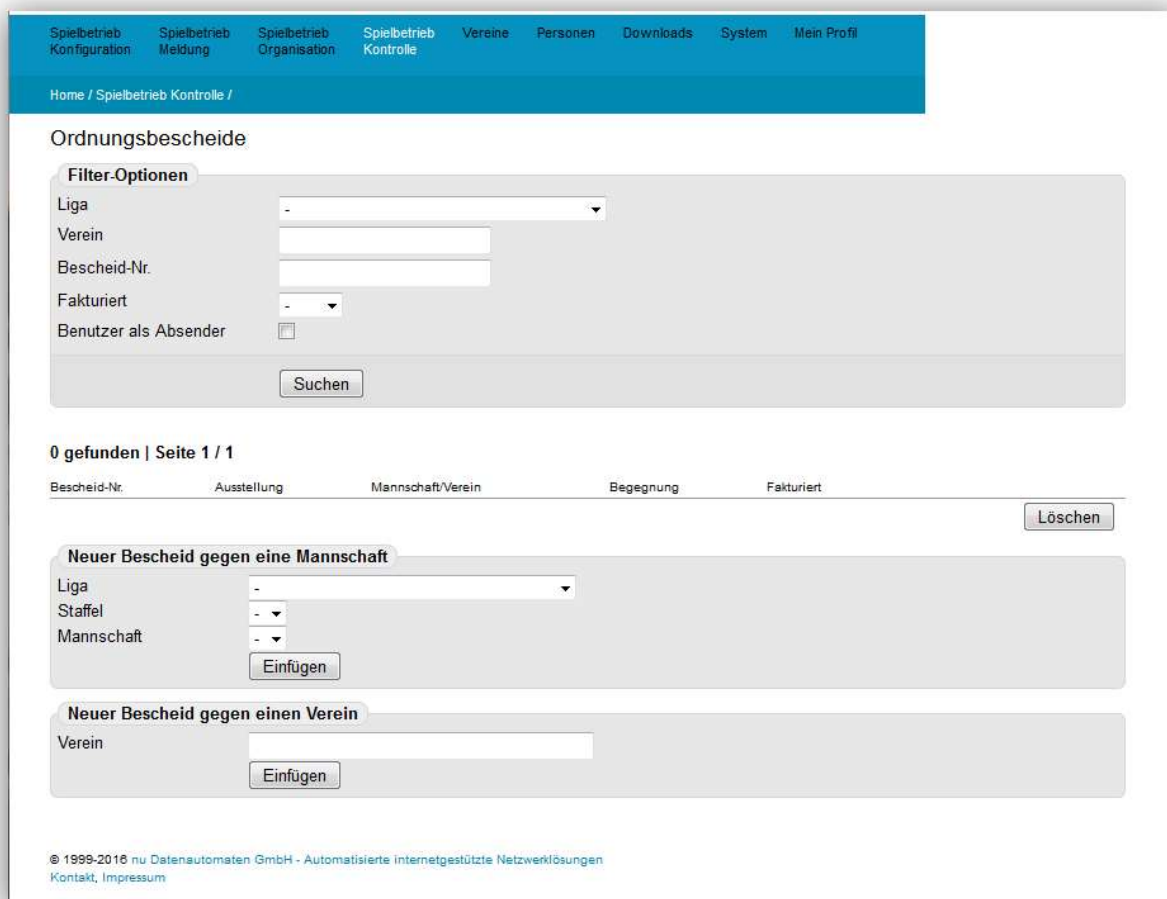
Spielbetrieb Konfiguration Spielbetrieb Meldung Spielbetrieb Organisation Spielbetrieb Kontrolle Vereine Personen Downloads System Mein Profil

Home / Spielbetrieb Kontrolle /

Ordnungsbescheide

Filter-Optionen

Liga -

Verein

Bescheid-Nr.

Fakturiert -

Benutzer als Absender

Suchen

0 gefunden | Seite 1 / 1

| Bescheid-Nr. | Ausstellung | Mannschaft/Verein | Begegnung | Fakturiert |
|---|---|---|---|---|

Löschen

Neuer Bescheid gegen eine Mannschaft

Liga -

Staffel -

Mannschaft -

Einfügen

Neuer Bescheid gegen einen Verein

Verein

Einfügen

© 1999-2016 nu Datenautomaten GmbH - Automatisierte internetgestützte Netzwerklösungen
Kontakt, Impressum